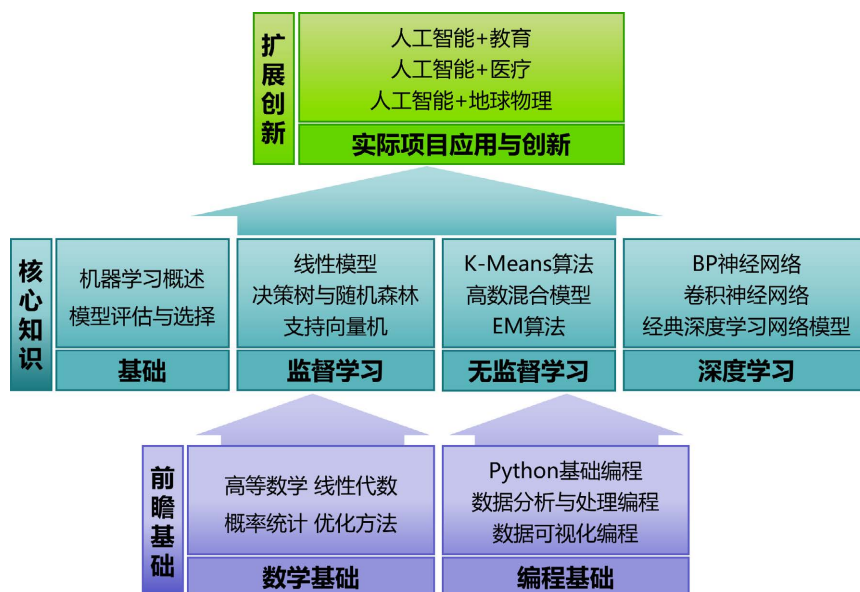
扩展创新

人工智能+教育
人工智能+医疗
人工智能+地球物理

实际项目应用与创新

核心知识

机器学习概述
模型评估与选择

基础

线性模型
决策树与随机森林
支持向量机

监督学习

K-Means算法
高数混合模型
EM算法

无监督学习

BP神经网络
卷积神经网络
经典深度学习网络模型

深度学习

前瞻基础

高等数学 线性代数
概率统计 优化方法

数学基础

Python基础编程
数据分析与处理编程
数据可视化编程

编程基础